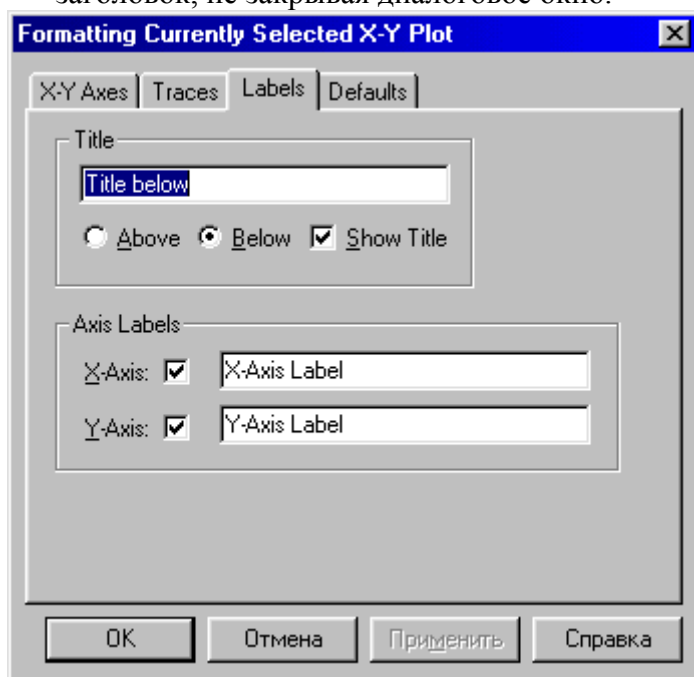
заголовок, не закрывая диалоговое окно.

Formatting Currently Selected X-Y Plot

X-Y Axes | Traces | Labels | Defaults

Title

Title below

Above Below Show Title

Axis Labels

X-Axis: X-Axis Label

Y-Axis: Y-Axis Label

OK | Отмена | Применить | Справка